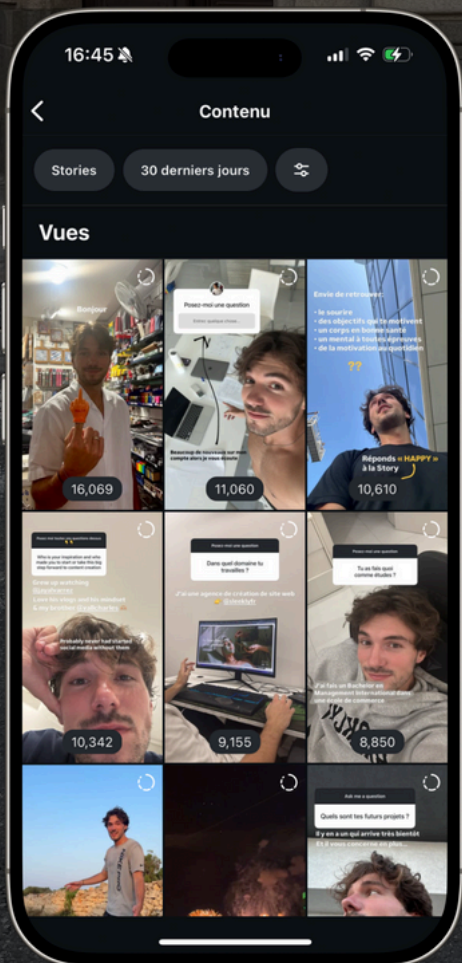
16:45

Contenu

Stories

30 derniers jours

Vues

Bonjour

16,069

Posez-moi une question

Entrer quelque chose

Beaucoup de nouveaux sur mon compte alors je vous écoute

11,060

Envie de retrouver:

- le sourire
- des objectifs qui te motivent
- un corps en bonne santé
- un mental à toutes épreuves
- de la motivation au quotidien

??

Réponds « HAPPY » à la Story

10,610

Posez moi toutes vos questions

Who is your inspiration and who made you to start or take this big step forward to content creation

Grew up watching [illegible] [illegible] Love his vlogs and his mindset & my brother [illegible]

Probably never had started social media without them

10,342

Posez-moi une question

Dans quel domaine tu travailles ?

J'ai une agence de création de site web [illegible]

9,155

Posez-moi une question

Tu as fais quel comme études ?

J'ai fais un Bachelor en Management International dans une école de commerce

8,850

Ask me a question

Quels sont tes futurs projets ?

Il y en a un qui arrive très bientôt

Et il vous concerne en plus...